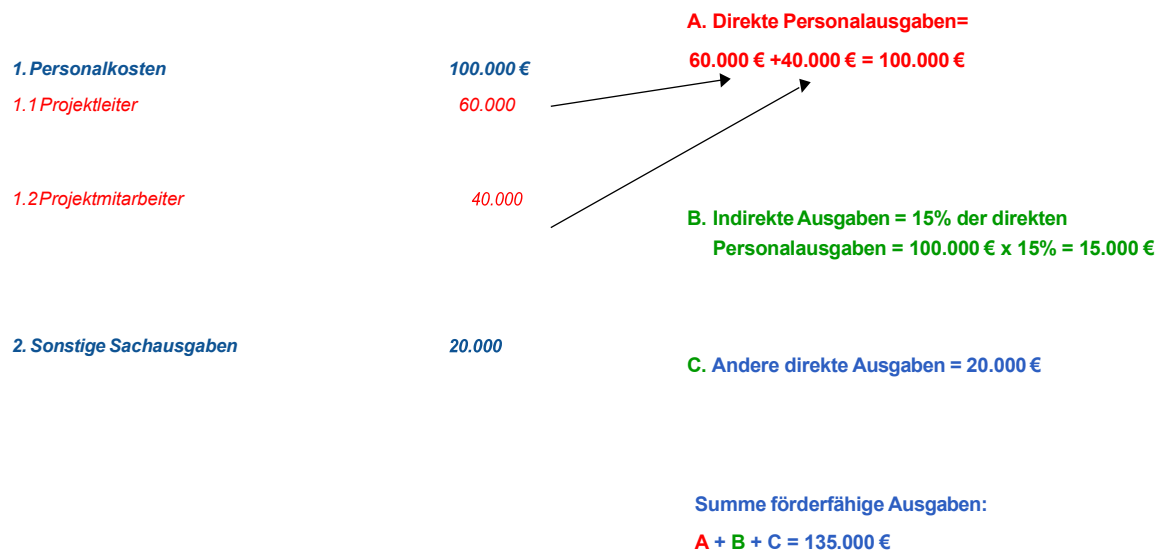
A. Direkte Personalausgaben=

60.000 € +40.000 € = 100.000 €

1. Personalkosten 100.000 €

1.1 Projektleiter 60.000

1.2 Projektmitarbeiter 40.000

B. Indirekte Ausgaben = 15% der direkten Personalausgaben = 100.000 € x 15% = 15.000 €

2. Sonstige Sachausgaben 20.000

C. Andere direkte Ausgaben = 20.000 €

Summe förderfähige Ausgaben:

A + B + C = 135.000 €